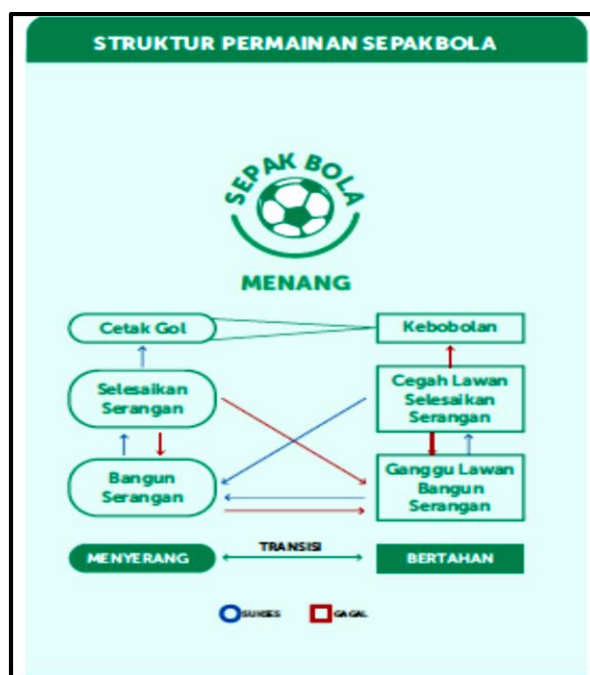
STRUKTUR PERMAINAN SEPAKBOLA

SEPAK BOLA

MENANG

Cetak Gol

Kebobolan

Selesaikan Serangan

Cegah Lawan Selesaikan Serangan

Bangun Serangan

Ganggu Lawan Bangun Serangan

MENYERANG

TRANSISI

BERTAHAN

SUKSES

GAGAL